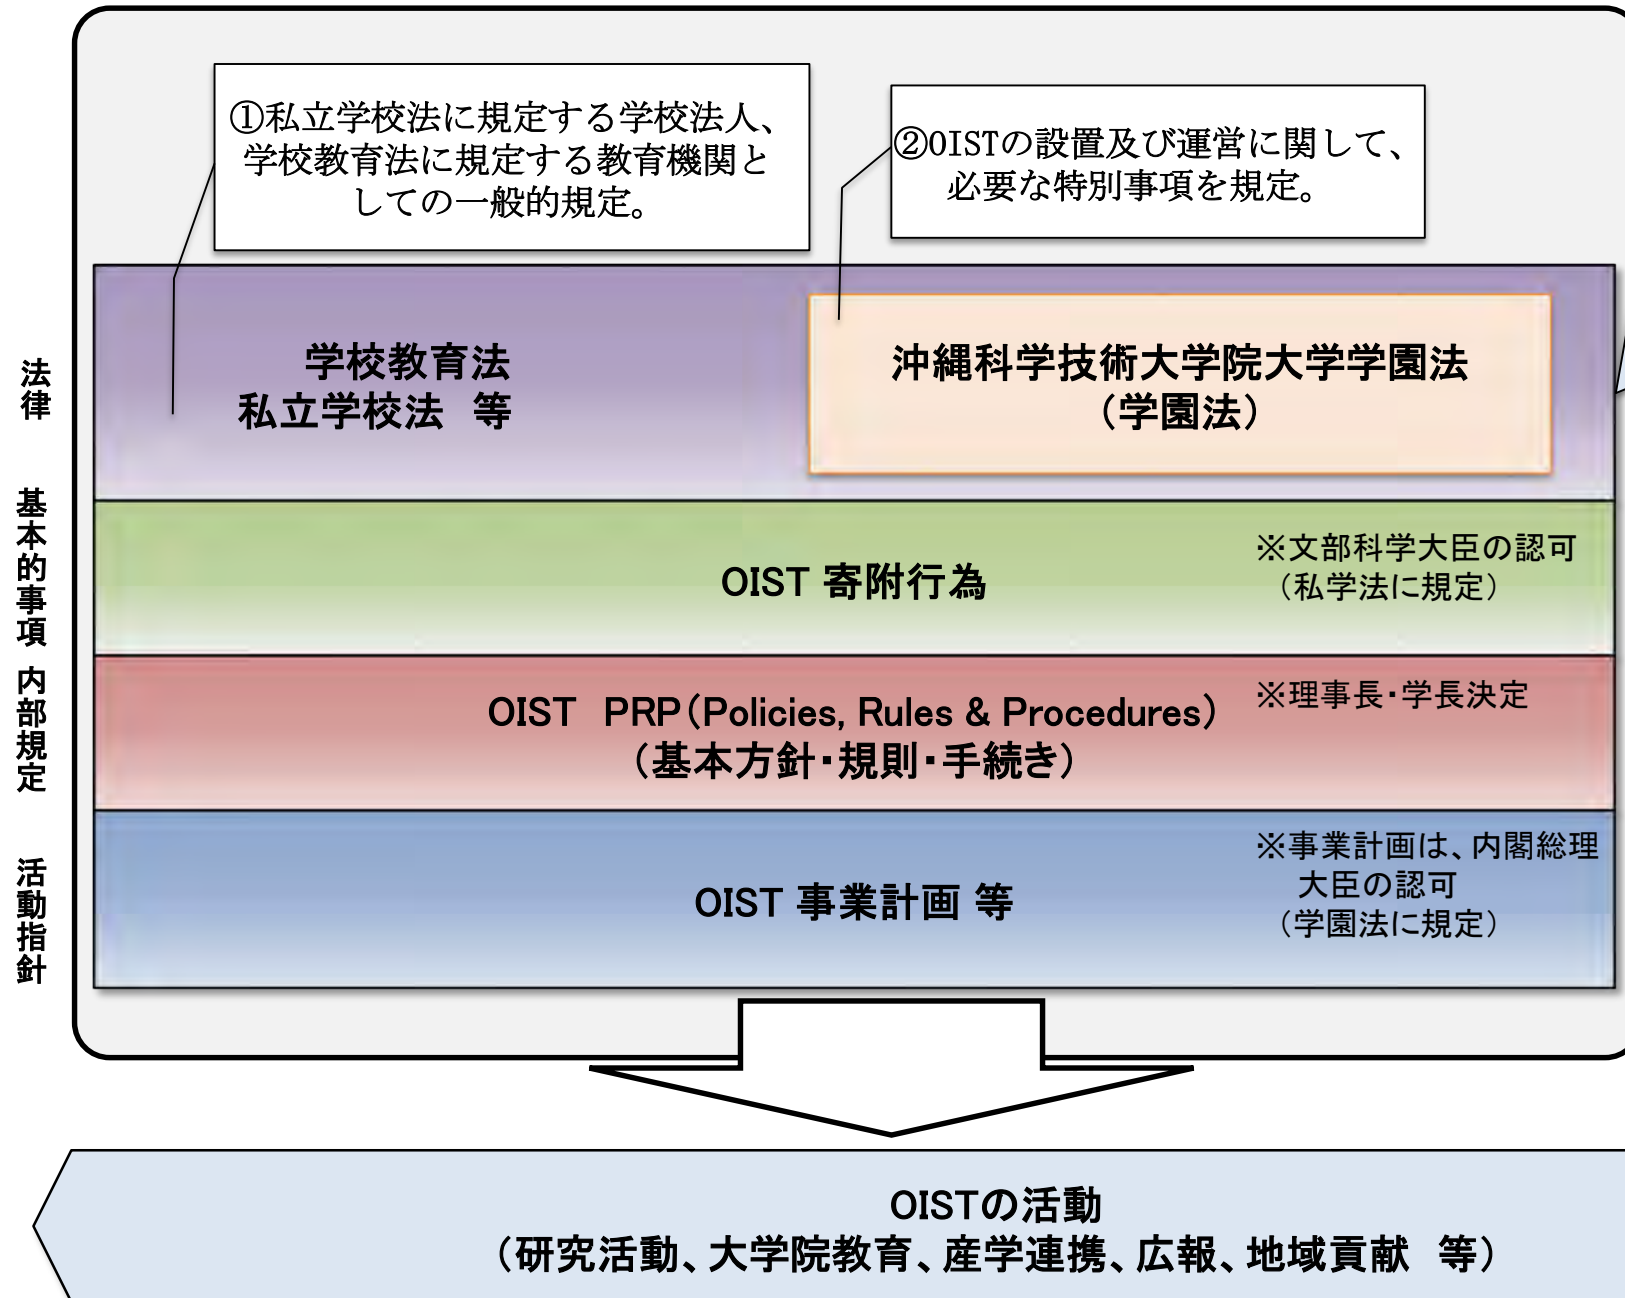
①私立学校法に規定する学校法人、学校教育法に規定する教育機関としての一般的規定。

②OISTの設置及び運営に関して、必要な特別事項を規定。

法律

学校教育法
私立学校法　等

沖縄科学技術大学院大学学園法
（学園法）

基本的事項

OIST 寄附行為

※文部科学大臣の認可
（私学法に規定）

内部規定

OIST　PRP（Policies, Rules & Procedures）
（基本方針・規則・手続き）

※理事長・学長決定

活動指針

OIST 事業計画 等

※事業計画は、内閣総理大臣の認可
（学園法に規定）

OISTの活動
（研究活動、大学院教育、産学連携、広報、地域貢献　等）